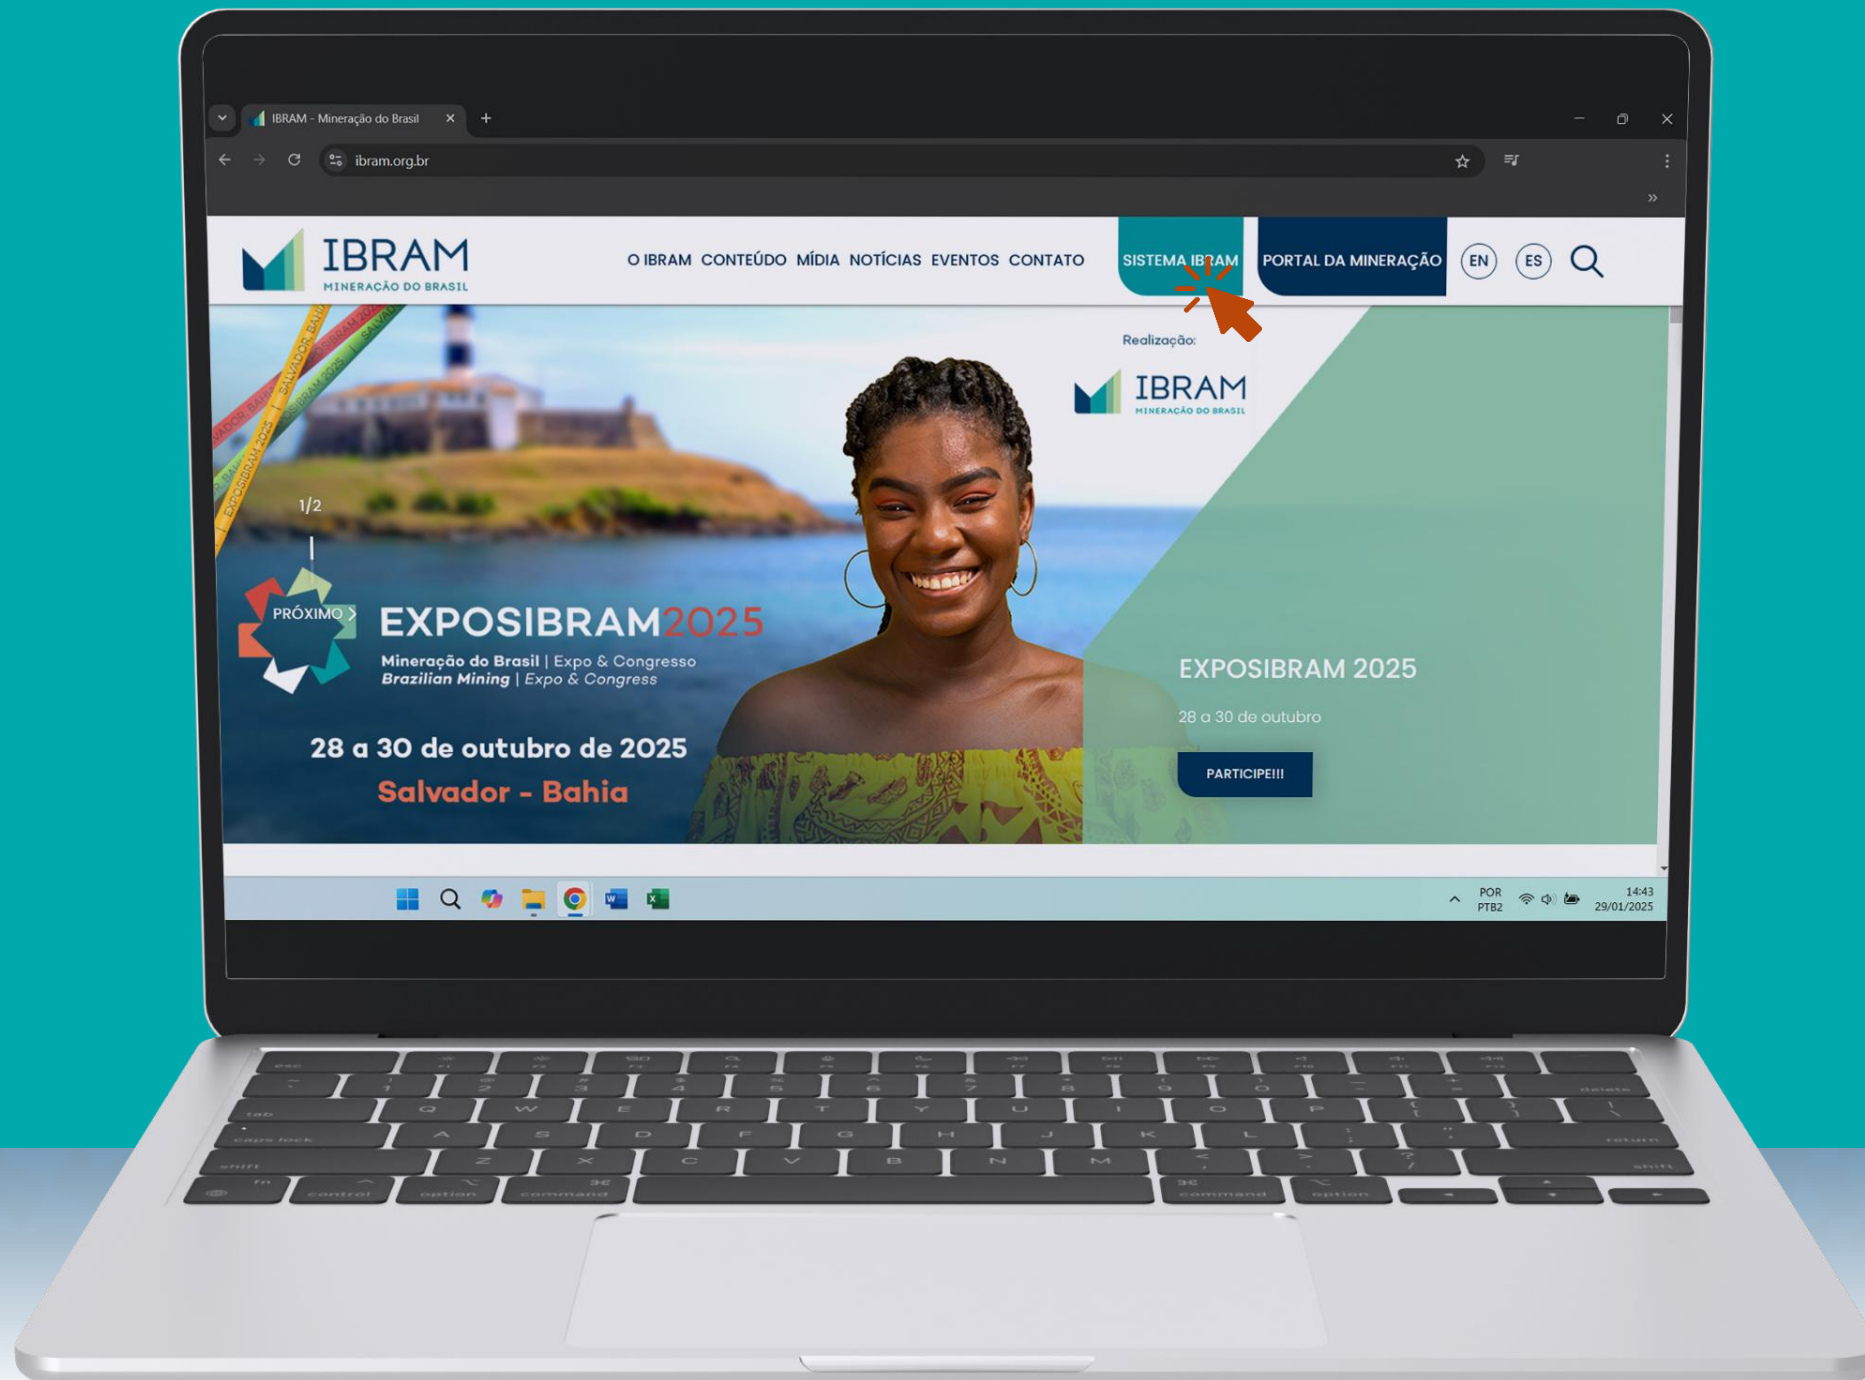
IBRAM - Mineração do Brasil

ibram.org.br

IBRAM
MINERAÇÃO DO BRASIL

O IBRAM CONTEÚDO MÍDIA NOTÍCIAS EVENTOS CONTATO

SISTEMA IBRAM

PORTAL DA MINERAÇÃO

EN

ES

Realização:

IBRAM
MINERAÇÃO DO BRASIL

1/2

PRÓXIMO

EXPOSIBRAM2025
Mineração do Brasil | Expo & Congresso
Brazilian Mining | Expo & Congress

28 a 30 de outubro de 2025
Salvador - Bahia

EXPOSIBRAM 2025

28 a 30 de outubro

PARTICIPE!!!

POR
PTB2

14:43
29/01/2025